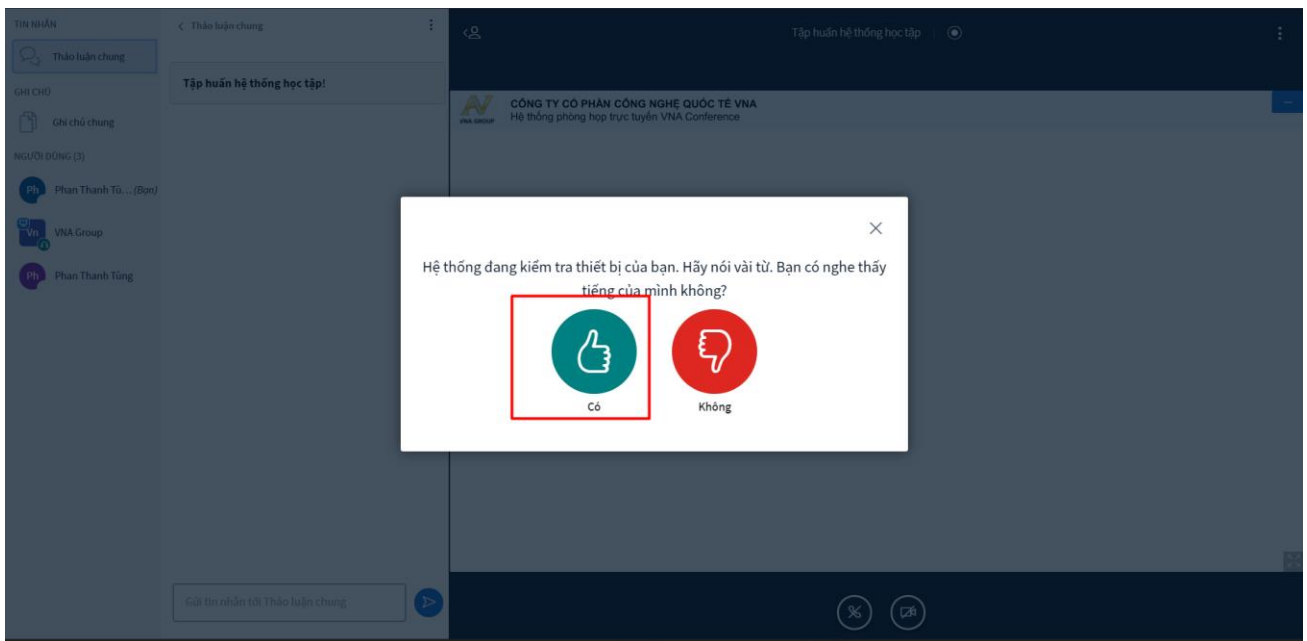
TIN NHẮN
Thảo luận chung
GHI CHÚ
Ghi chú chung
NGƯỜI DÙNG (3)
Ph Phan Thanh Tù... (Bạn)
Vn VNA Group
Ph Phan Thanh Tùng

< Thảo luận chung
Tập huấn hệ thống học tập!

Gửi tin nhắn tới Thảo luận chung

Tập huấn hệ thống học tập

VNA GROUP
CÔNG TY CỔ PHẦN CÔNG NGHỆ QUỐC TẾ VNA
Hệ thống phòng họp trực tuyến VNA Conference

Hệ thống đang kiểm tra thiết bị của bạn. Hãy nói vài từ. Bạn có nghe thấy tiếng của mình không?

Có
Không